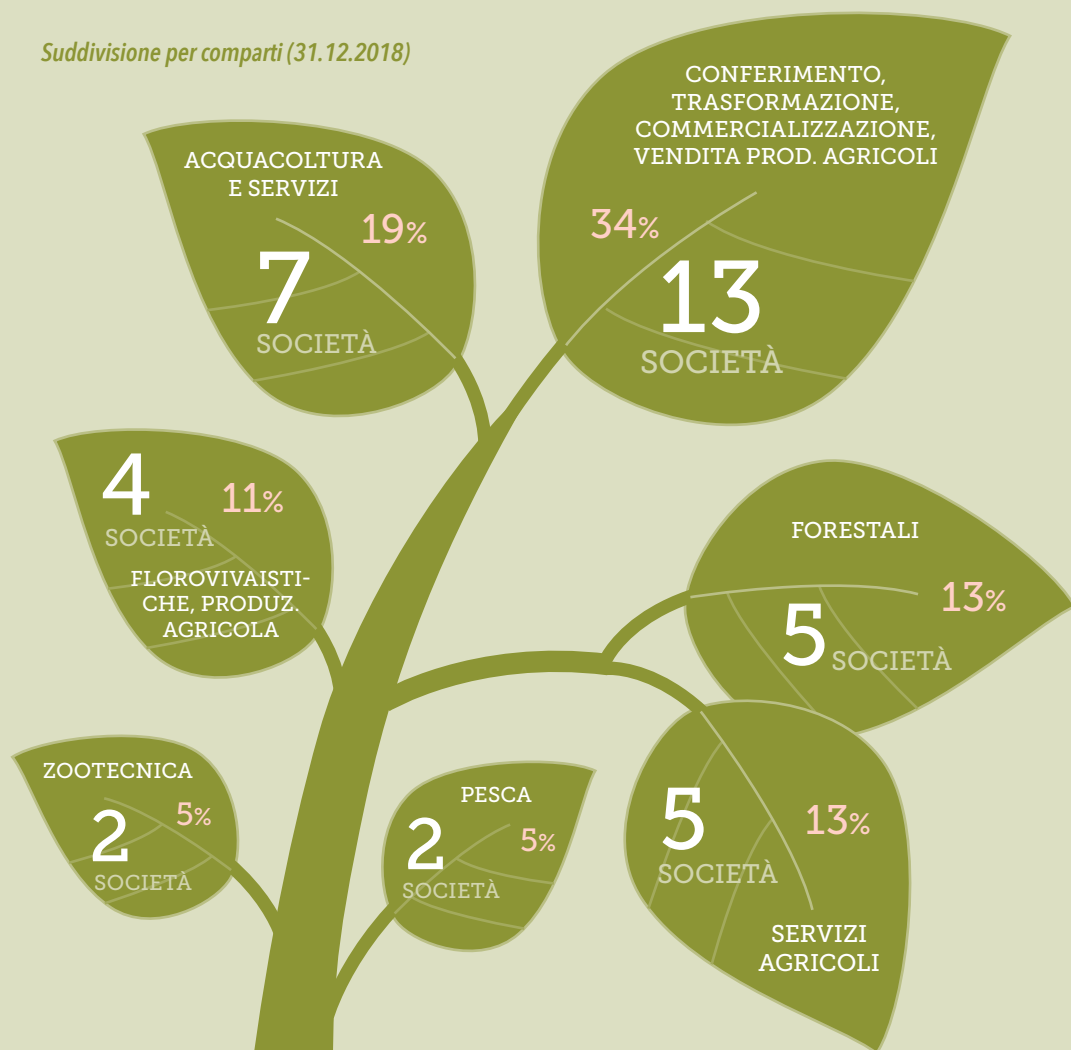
Suddivisione per comparti (31.12.2018)

ACQUACOLTURA E SERVIZI
19%
7
SOCIETÀ

CONFERIMENTO, TRASFORMAZIONE, COMMERCIALIZZAZIONE, VENDITA PROD. AGRICOLI
34%
13
SOCIETÀ

4
SOCIETÀ
11%
FLOROVIVAISTICHE, PRODUZ. AGRICOLA

FORESTALI
13%
5
SOCIETÀ

ZOOTECNICA
2
5%
SOCIETÀ

PESCA
2
5%
SOCIETÀ

5
SOCIETÀ
13%
SERVIZI AGRICOLI